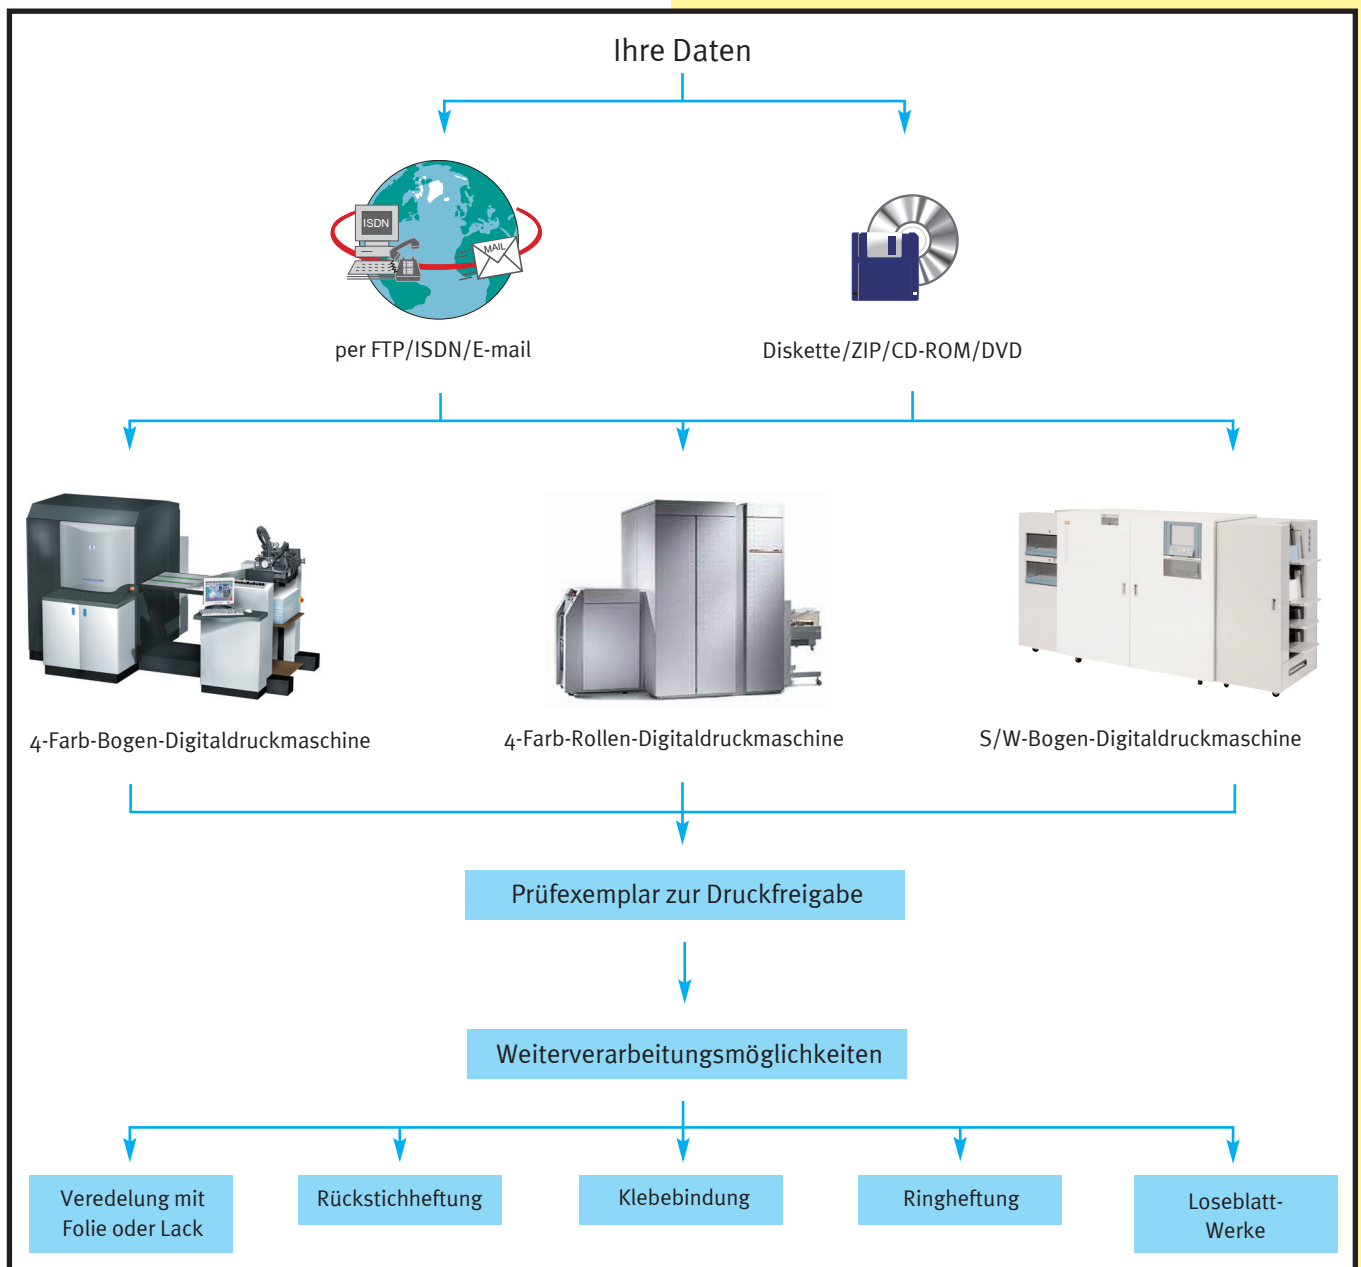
Ihre Daten

ISDN

MAIL

per FTP/ISDN/E-mail

Diskette/ZIP/CD-ROM/DVD

4-Farb-Bogen-Digitaldruckmaschine

4-Farb-Rollen-Digitaldruckmaschine

S/W-Bogen-Digitaldruckmaschine

Prüfexemplar zur Druckfreigabe

Weiterverarbeitungsmöglichkeiten

Veredelung mit Folie oder Lack

Rückstichheftung

Klebebindung

Ringheftung

Loseblatt-Werke